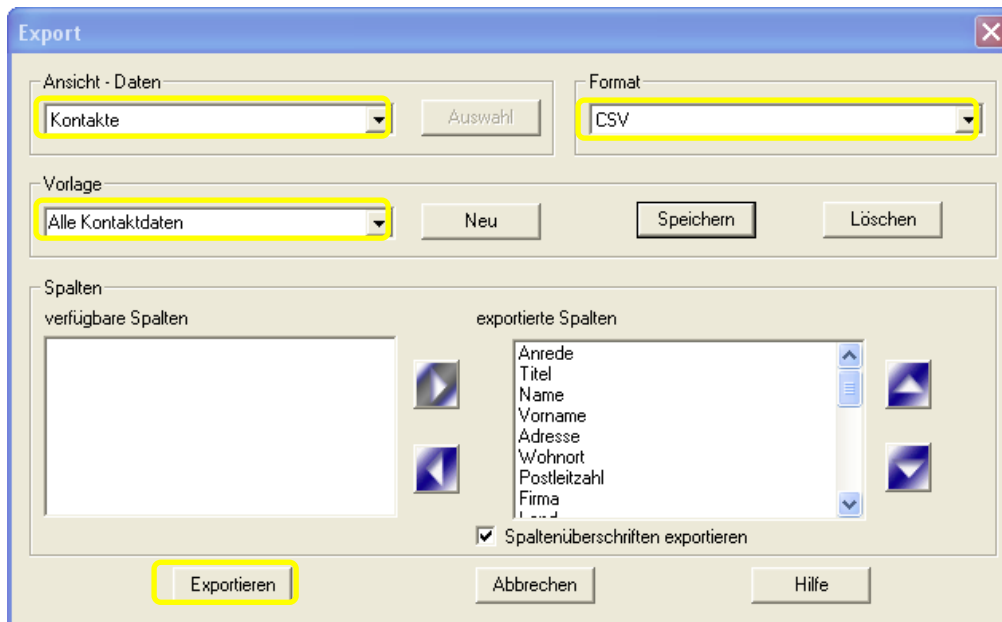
Export

Ansicht - Daten
Kontakte
Auswahl

Format
CSV

Vorlage
Alle Kontaktdaten
Neu
Speichern
Löschen

Spalten
verfügbare Spalten

exportierte Spalten
Anrede
Titel
Name
Vorname
Adresse
Wohnort
Postleitzahl
Firma
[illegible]

Spaltenüberschriften exportieren

Exportieren
Abbrechen
Hilfe